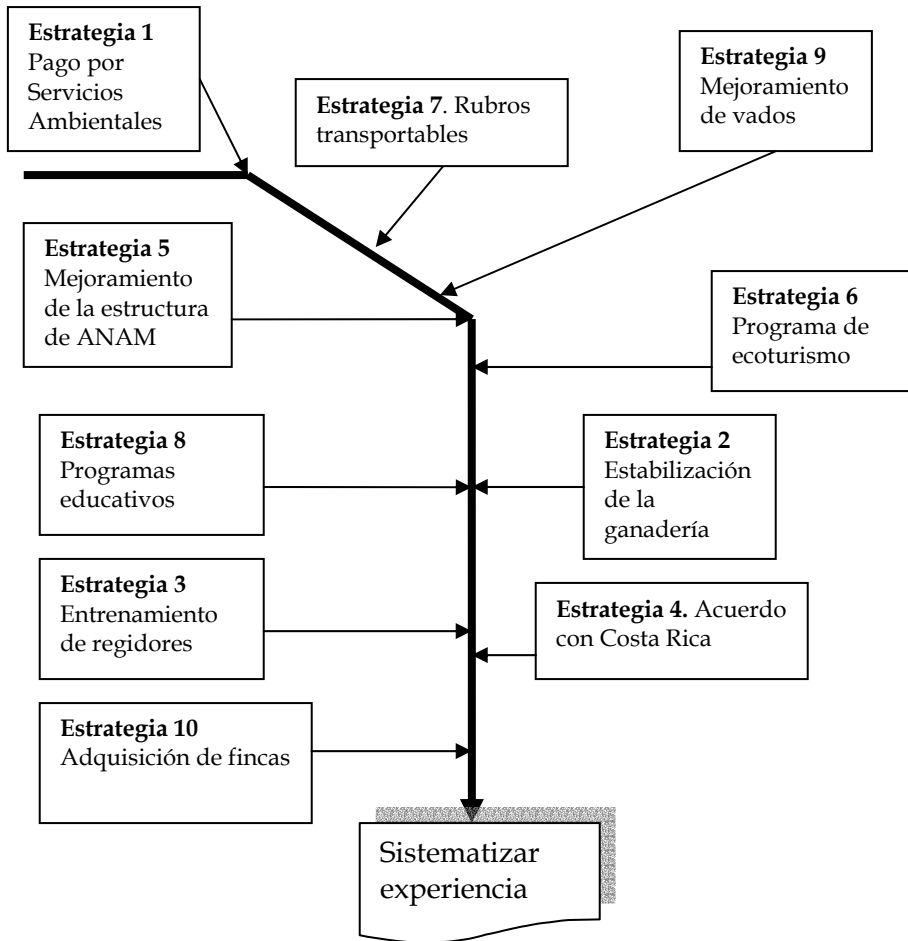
**Estrategia 1** Pago por Servicios Ambientales

**Estrategia 7**. Rubros transportables

**Estrategia 9** Mejoramiento de vados

**Estrategia 5** Mejoramiento de la estructura de ANAM

**Estrategia 6** Programa de ecoturismo

**Estrategia 8** Programas educativos

**Estrategia 2** Estabilización de la ganadería

**Estrategia 3** Entrenamiento de regidores

**Estrategia 4.** Acuerdo con Costa Rica

**Estrategia 10** Adquisición de fincas

Sistematizar experiencia